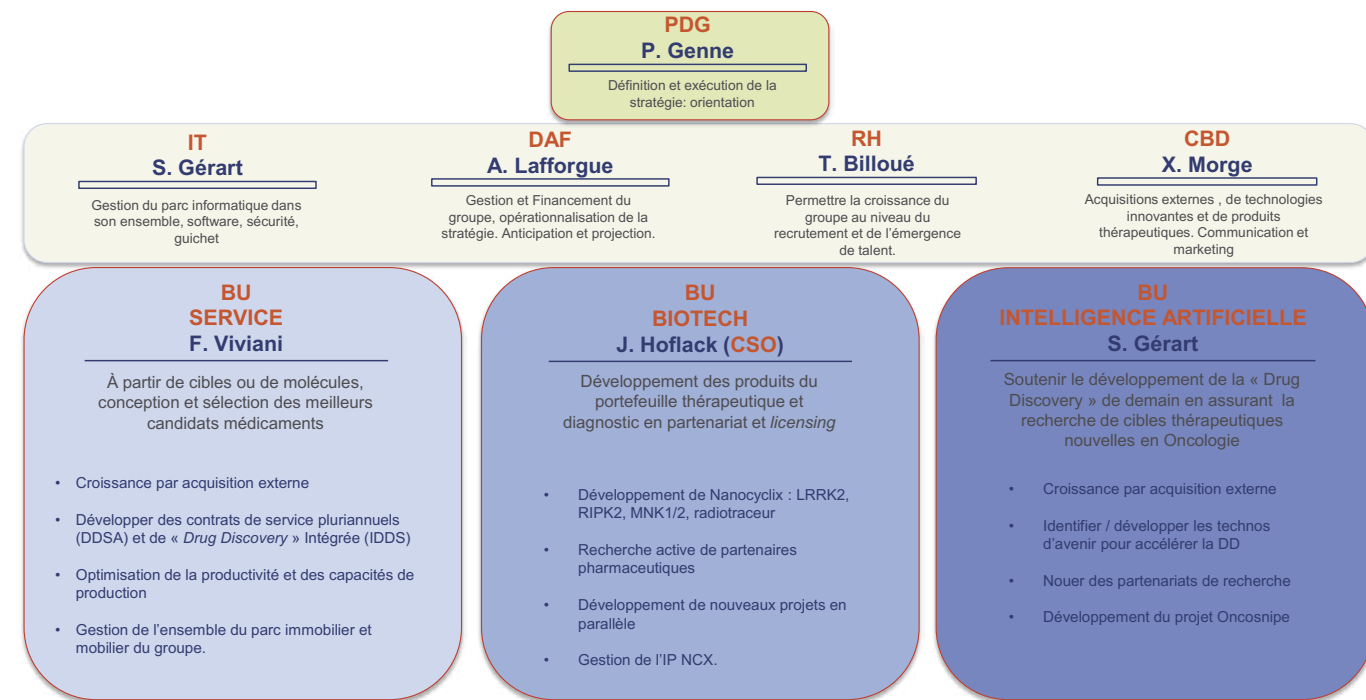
PDG
P. Genne

Définition et exécution de la stratégie: orientation

IT
S. Gérart

Gestion du parc informatique dans son ensemble, software, sécurité, guichet

DAF
A. Lafforgue

Gestion et Financement du groupe, opérationnalisation de la stratégie. Anticipation et projection.

RH
T. Billoué

Permettre la croissance du groupe au niveau du recrutement et de l'émergence de talent.

CBD
X. Morge

Acquisitions externes , de technologies innovantes et de produits thérapeutiques. Communication et marketing

BU
SERVICE
F. Viviani

À partir de cibles ou de molécules, conception et sélection des meilleurs candidats médicaments

• Croissance par acquisition externe
• Développer des contrats de service pluriannuels (DDSA) et de « Drug Discovery » Intégrée (IDDS)
• Optimisation de la productivité et des capacités de production
• Gestion de l'ensemble du parc immobilier et mobilier du groupe.

BU
BIOTECH
J. Hoflack (CSO)

Développement des produits du portefeuille thérapeutique et diagnostic en partenariat et licensing

• Développement de Nanocyclix : LRRK2, RIPK2, MNK1/2, radiotraceur
• Recherche active de partenaires pharmaceutiques
• Développement de nouveaux projets en parallèle
• Gestion de l'IP NCX.

BU
INTELLIGENCE ARTIFICIELLE
S. Gérart

Soutenir le développement de la « Drug Discovery » de demain en assurant la recherche de cibles thérapeutiques nouvelles en Oncologie

• Croissance par acquisition externe
• Identifier / développer les technos d'avenir pour accélérer la DD
• Nouer des partenariats de recherche
• Développement du projet Oncosnipe